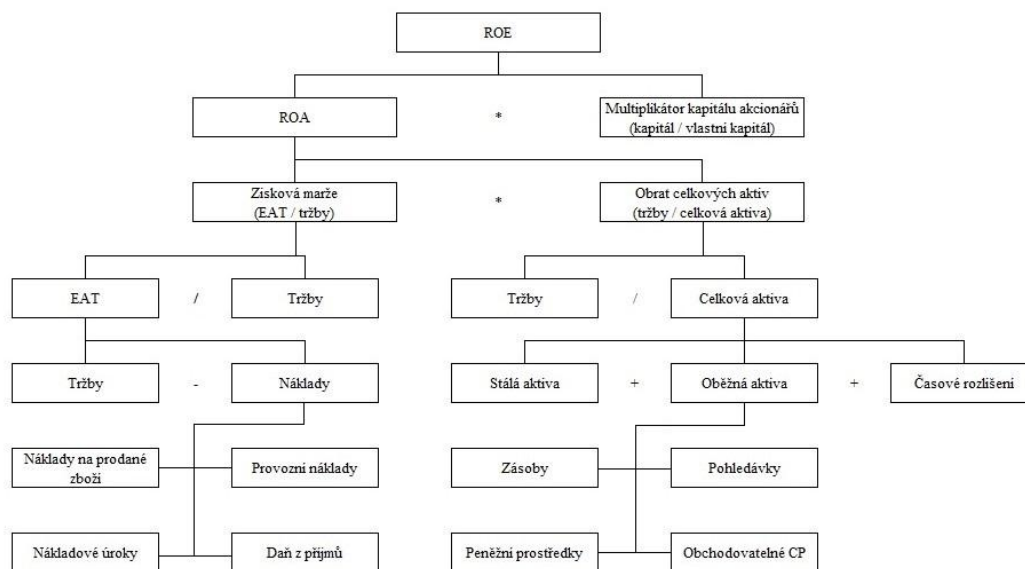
ROE

ROA

*

Multiplikátor kapitálu akcionářů (kapitál / vlastní kapitál)

Zisková marže (EAT / tržby)

*

Obrat celkových aktiv (tržby / celková aktiva)

EAT

/

Tržby

Tržby

/

Celková aktiva

Tržby

-

Náklady

Stálá aktiva

+

Oběžná aktiva

+

Časové rozlišení

Náklady na prodané zboží

Provozní náklady

Zásoby

Pohledávky

Nákladové úroky

Daň z příjmů

Peněžní prostředky

Obchodovatelné CP